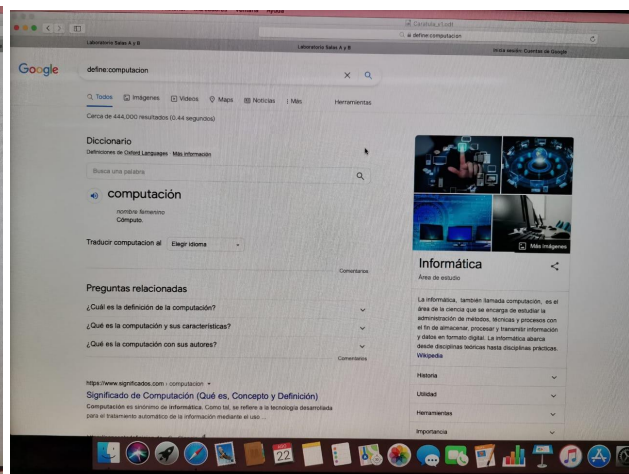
Laboratorio Salas A y B

Laboratorio Salas A y B

define:computacion

Iniciar sesión: Cuentas de Google

Google

define:computacion

Todos Imágenes Videos Maps Noticias Más Herramientas

Cerca de 444,000 resultados (0.44 segundos)

Diccionario

Definiciones de Oxford Languages Más información

Busca una palabra

computación

nombre femenino
Cómputo.

Traducir computacion al Elegir idioma

Comentarios

Preguntas relacionadas

¿Cuál es la definición de la computación?

¿Qué es la computación y sus características?

¿Qué es la computación con sus autores?

Comentarios

https://www.significados.com › computacion

Significado de Computación (Qué es, Concepto y Definición)

Computación es sinónimo de informática. Como tal, se refiere a la tecnología desarrollada para el tratamiento automático de la información mediante el uso ...

Más imágenes

Informática

Área de estudio

La informática, también llamada computación, es el área de la ciencia que se encarga de estudiar la administración de métodos, técnicas y procesos con el fin de almacenar, procesar y transmitir información y datos en formato digital. La informática abarca desde disciplinas teóricas hasta disciplinas prácticas. Wikipedia

Historia

Utilidad

Herramientas

Importancia

22